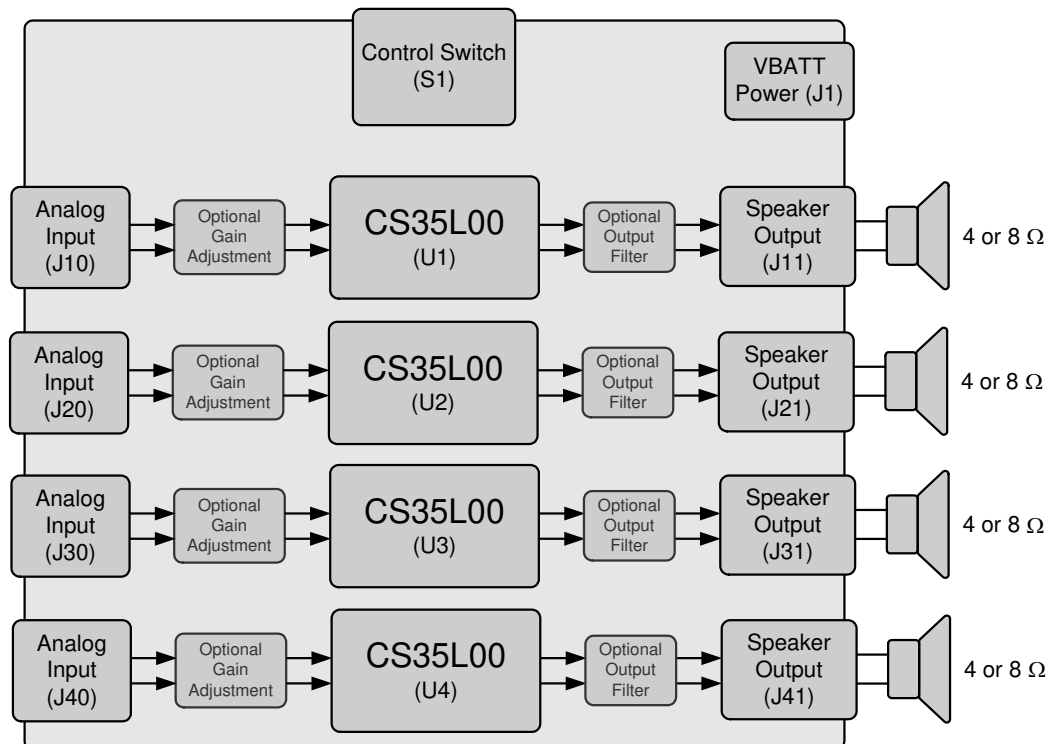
Control Switch (S1)

VBATT Power (J1)

Analog Input (J10)

Optional Gain Adjustment

CS35L00 (U1)

Optional Output Filter

Speaker Output (J11)

4 or 8 $\Omega$

Analog Input (J20)

Optional Gain Adjustment

CS35L00 (U2)

Optional Output Filter

Speaker Output (J21)

4 or 8 $\Omega$

Analog Input (J30)

Optional Gain Adjustment

CS35L00 (U3)

Optional Output Filter

Speaker Output (J31)

4 or 8 $\Omega$

Analog Input (J40)

Optional Gain Adjustment

CS35L00 (U4)

Optional Output Filter

Speaker Output (J41)

4 or 8 $\Omega$